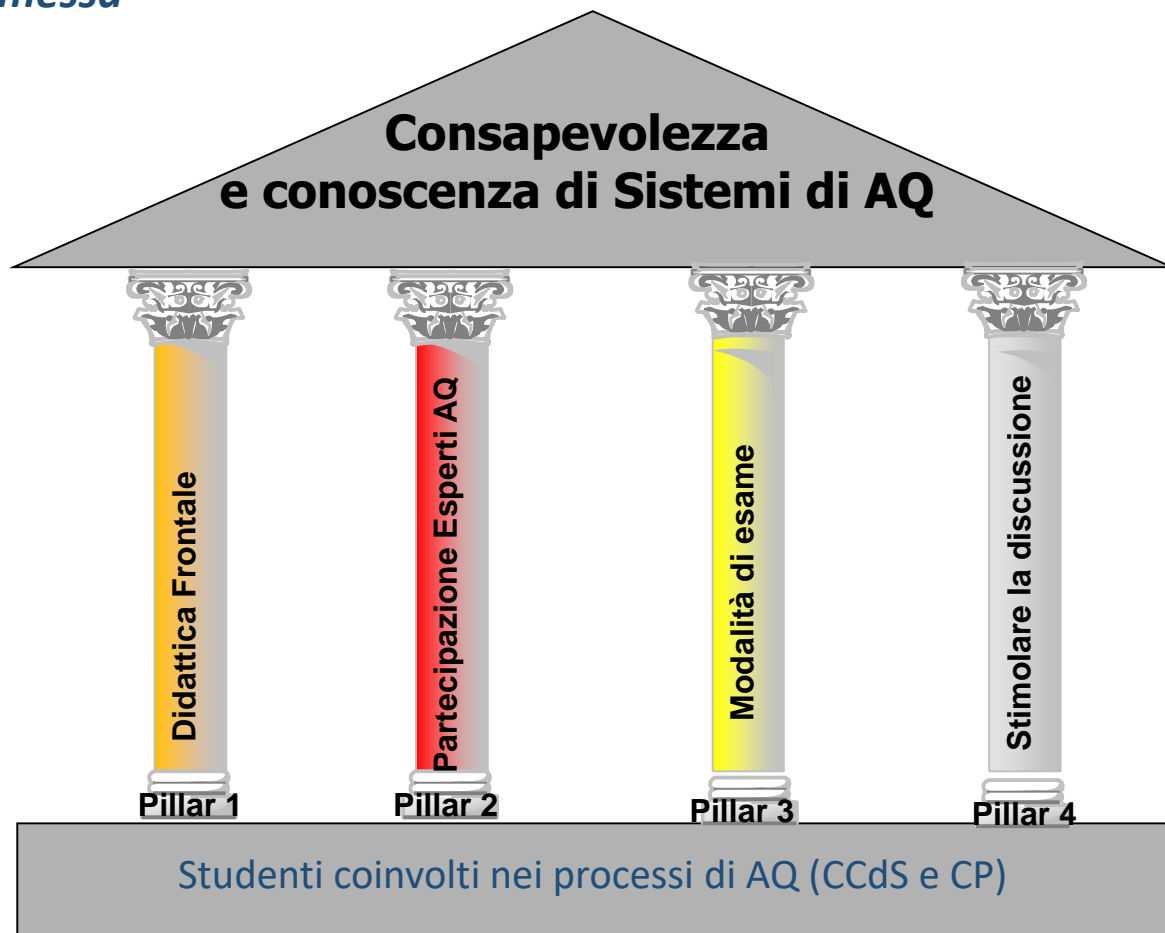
messa

Consapevolezza e conoscenza di Sistemi di AQ

Didattica Frontale

Partecipazione Esperti AQ

Modalità di esame

Stimolare la discussione

Pillar 1

Pillar 2

Pillar 3

Pillar 4

Studenti coinvolti nei processi di AQ (CCdS e CP)